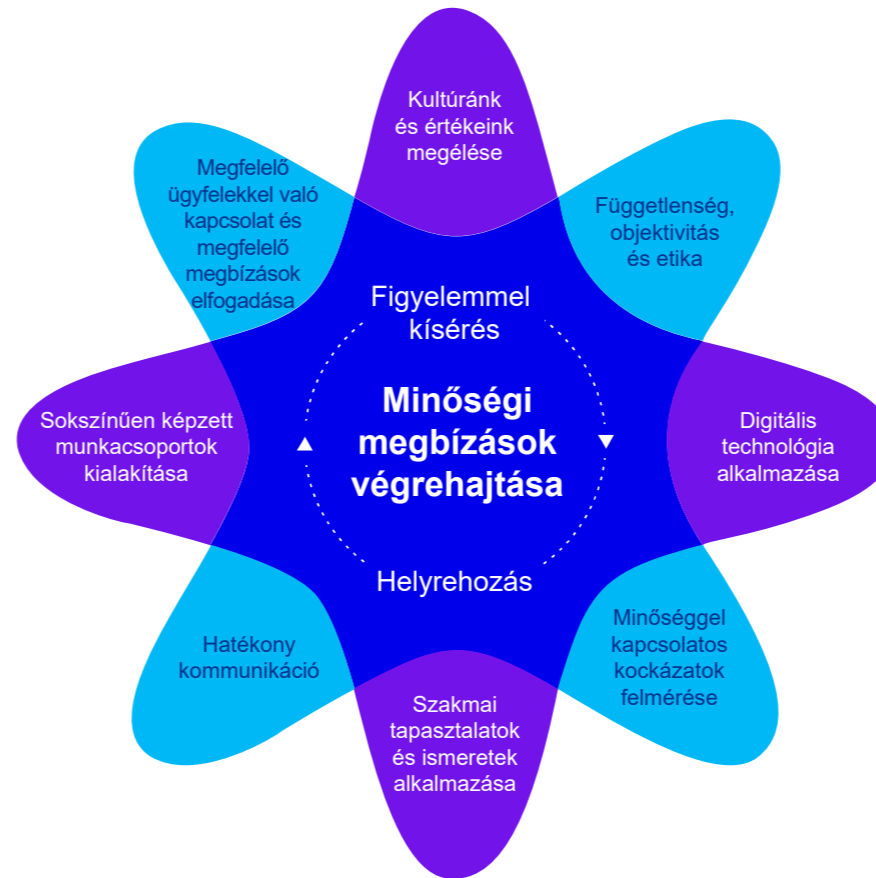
Kultúránk és értékeink megélése

Függetlenség, objektivitás és etika

Digitális technológia alkalmazása

Minőséggel kapcsolatos kockázatok felmérése

Szakmai tapasztalatok és ismeretek alkalmazása

Hatékony kommunikáció

Sokszínűen képzett munkacsoportok kialakítása

Megfelelő ügyfelekkel való kapcsolat és megfelelő megbízások elfogadása

Figyelemmel kísérés

Minőségi megbízások végrehajtása

Helyrehozás